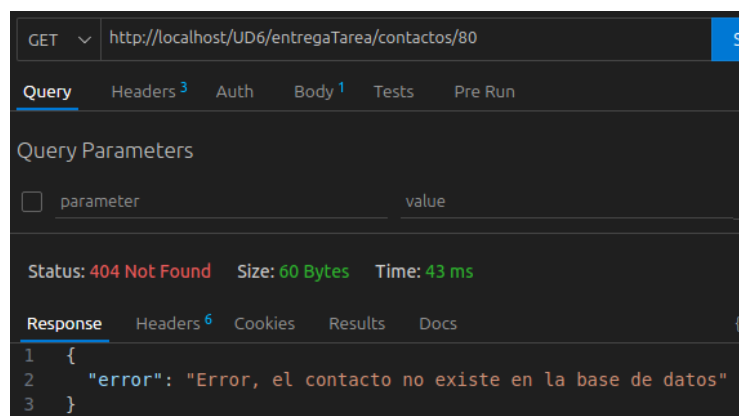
GET http://localhost/UD6/entregaTarea/contactos/80 S

Query Headers 3 Auth Body 1 Tests Pre Run

Query Parameters

parameter value

Status: 404 Not Found Size: 60 Bytes Time: 43 ms

Response Headers 6 Cookies Results Docs

1 {
2 "error": "Error, el contacto no existe en la base de datos"
3 }